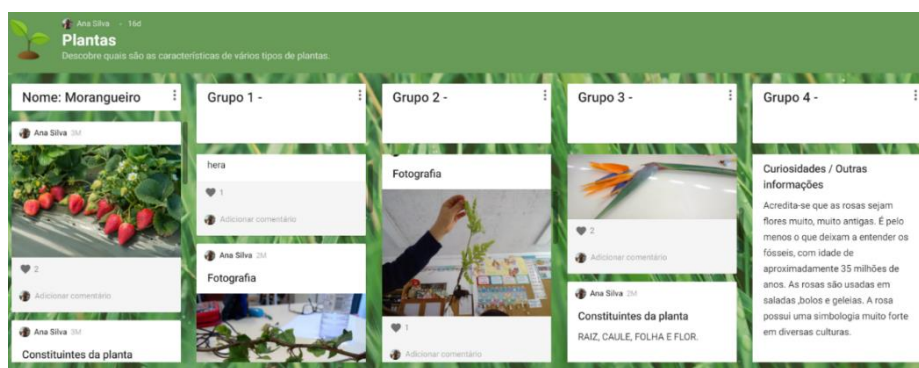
Ana Silva · 16d
Plantas
Descobre quais são as características de vários tipos de plantas.

Nome: Morangueiro
Ana Silva 3M
2
Adicionar comentário
Ana Silva 3M
Constituintes da planta

Grupo 1 -
hera
1
Adicionar comentário
Ana Silva 2M
Fotografia

Grupo 2 -
Fotografia
1
Adicionar comentário

Grupo 3 -
2
Adicionar comentário
Ana Silva 2M
Constituintes da planta
RAIZ, CAULE, FOLHA E FLOR.

Grupo 4 -
Curiosidades / Outras informações
Acredita-se que as rosas sejam flores muito, muito antigas. É pelo menos o que deixam a entender os fósseis, com idade de aproximadamente 35 milhões de anos. As rosas são usadas em saladas ,bolos e geleias. A rosa possui uma simbologia muito forte em diversas culturas.